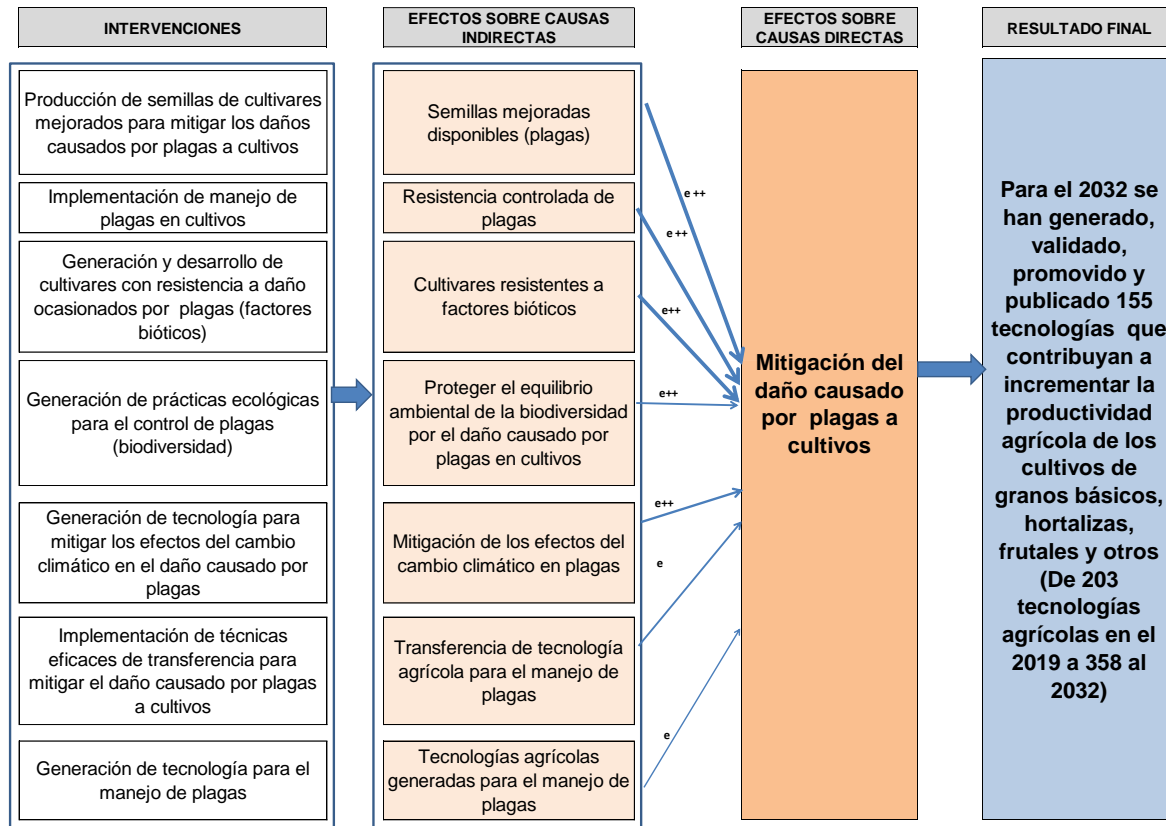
INTERVENCIONES

EFECTOS SOBRE CAUSAS INDIRECTAS

EFECTOS SOBRE CAUSAS DIRECTAS

RESULTADO FINAL

Producción de semillas de cultivares mejorados para mitigar los daños causados por plagas a cultivos

Implementación de manejo de plagas en cultivos

Generación y desarrollo de cultivares con resistencia a daño ocasionados por plagas (factores bióticos)

Generación de prácticas ecológicas para el control de plagas (biodiversidad)

Generación de tecnología para mitigar los efectos del cambio climático en el daño causado por plagas

Implementación de técnicas eficaces de transferencia para mitigar el daño causado por plagas a cultivos

Generación de tecnología para el manejo de plagas

Semillas mejoradas disponibles (plagas)

Resistencia controlada de plagas

Cultivares resistentes a factores bióticos

Proteger el equilibrio ambiental de la biodiversidad por el daño causado por plagas en cultivos

Mitigación de los efectos del cambio climático en plagas

Transferencia de tecnología agrícola para el manejo de plagas

Tecnologías agrícolas generadas para el manejo de plagas

e ++

e ++

e++

e++

e++

e

e

Mitigación del daño causado por plagas a cultivos

Para el 2032 se han generado, validado, promovido y publicado 155 tecnologías que contribuyan a incrementar la productividad agrícola de los cultivos de granos básicos, hortalizas, frutales y otros (De 203 tecnologías agrícolas en el 2019 a 358 al 2032)